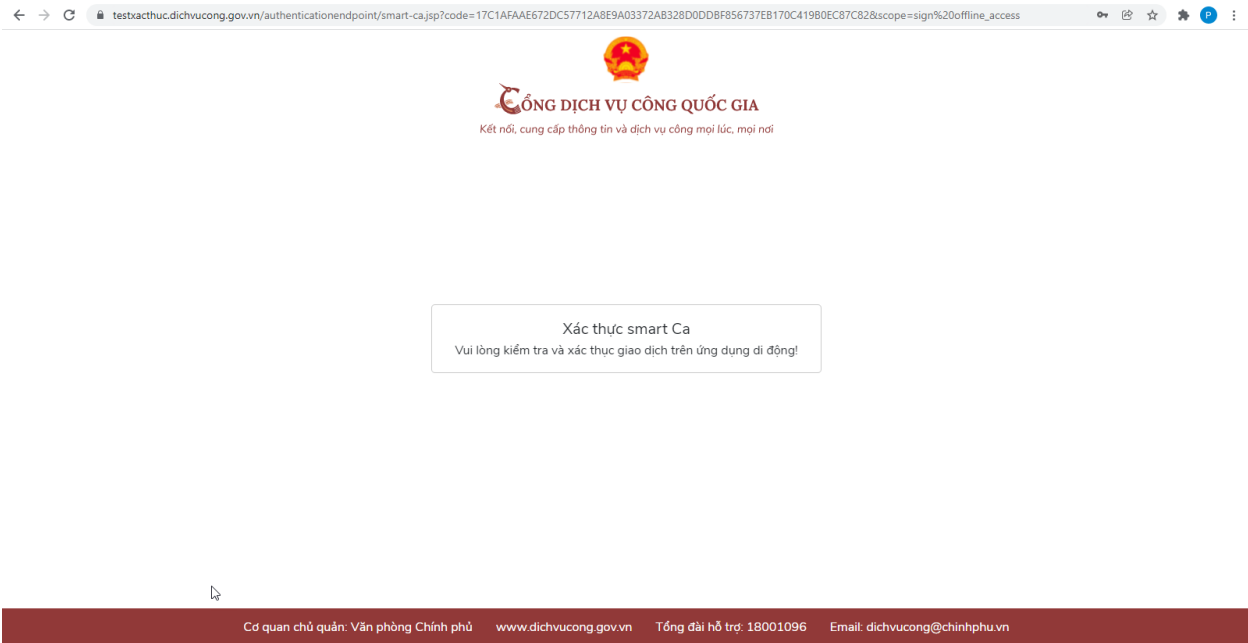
testxacthuc.dichvucong.gov.vn/authenticationendpoint/smart-ca.jsp?code=17C1AFAAE672DC57712A8E9A03372AB328D0DDBF856737EB170C419B0EC87C82&scope=sign%20offline_access

P

CỔNG DỊCH VỤ CÔNG QUỐC GIA
Kết nối, cung cấp thông tin và dịch vụ công mọi lúc, mọi nơi

Xác thực smart Ca
Vui lòng kiểm tra và xác thực giao dịch trên ứng dụng di động!

Cơ quan chủ quản: Văn phòng Chính phủ www.dichvucong.gov.vn Tổng đài hỗ trợ: 18001096 Email: dichvucong@chinhphu.vn